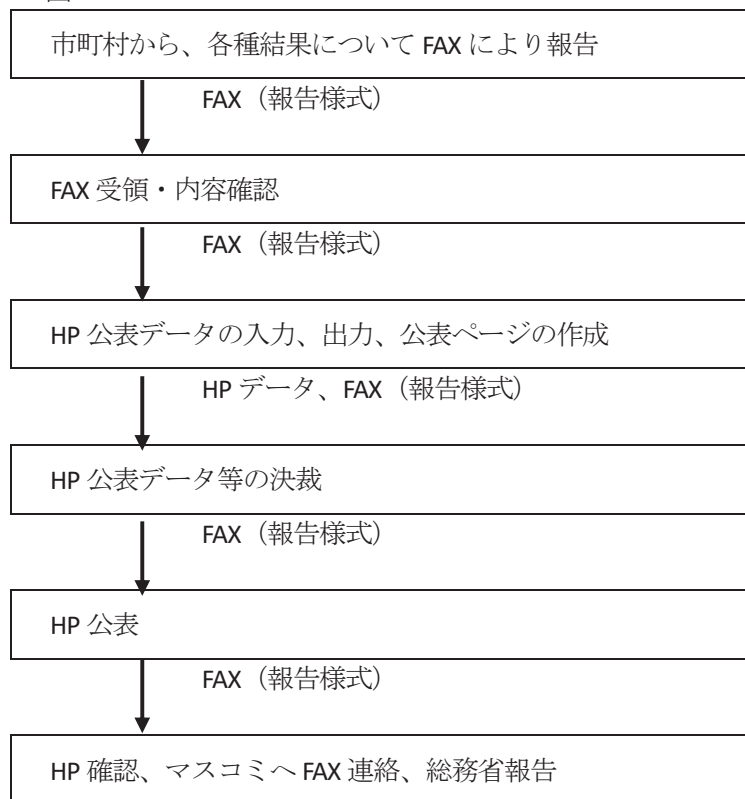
市町村から、各種結果について FAX により報告

FAX（報告様式）

FAX 受領・内容確認

FAX（報告様式）

HP 公表データの入力、出力、公表ページの作成

HP データ、FAX（報告様式）

HP 公表データ等の決裁

FAX（報告様式）

HP 公表

FAX（報告様式）

HP 確認、マスコミへ FAX 連絡、総務省報告